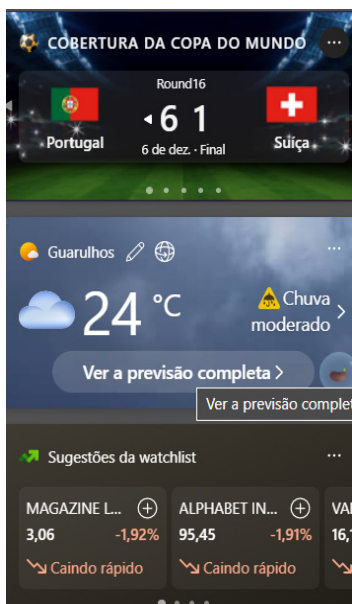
COBERTURA DA COPA DO MUNDO ···

Round16

Portugal 6 1 Suíça

6 de dez. · Final

Guarulhos ···

24 °C

Chuva moderado

Ver a previsão completa >

Ver a previsão complet

Sugestões da watchlist ···

MAGAZINE L... ⊕
3,06 -1,92%
Caindo rápido

ALPHABET IN... ⊕
95,45 -1,91%
Caindo rápido

VA
16,1